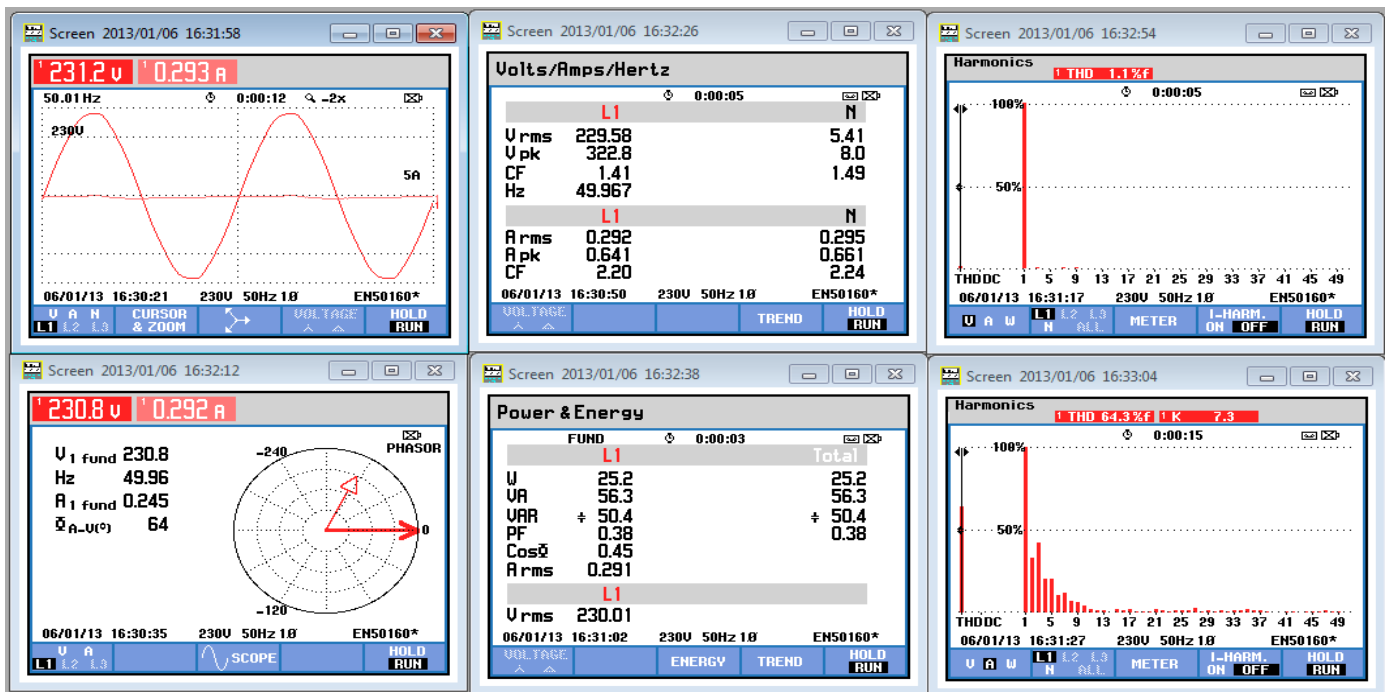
Screen 2013/01/06 16:31:58

1 231.2 V 1 0.293 A

50.01 Hz 0:00:12 -2x

230V

5A

06/01/13 16:30:21 230V 50Hz 1Ø EN50160*

V A N L1 L2 L3 | CURSOR & ZOOM | | VOLTAGE | HOLD RUN

Screen 2013/01/06 16:32:26

Volts/Amps/Hertz

0:00:05

| | L1 | N |
|---|---|---|
| Vrms | 229.58 | 5.41 |
| Vpk | 322.8 | 8.0 |
| CF | 1.41 | 1.49 |
| Hz | 49.967 | |

| | L1 | N |
|---|---|---|
| Arms | 0.292 | 0.295 |
| Apk | 0.641 | 0.661 |
| CF | 2.20 | 2.24 |

06/01/13 16:30:50 230V 50Hz 1Ø EN50160*

VOLTAGE | | | TREND | HOLD RUN

Screen 2013/01/06 16:32:54

Harmonics
1 THD 1.1 %f

0:00:05

100%

50%

THDDC 1 5 9 13 17 21 25 29 33 37 41 45 49

06/01/13 16:31:17 230V 50Hz 1Ø EN50160*

V A W | L1 L2 L3 N ALL | METER | I-HARM. ON OFF | HOLD RUN

Screen 2013/01/06 16:32:12

1 230.8 V 1 0.292 A

PHASOR

V1 fund 230.8
Hz 49.96
A1 fund 0.245
Φ A-V(°) 64

-240

0

-120

06/01/13 16:30:35 230V 50Hz 1Ø EN50160*

V A L1 L2 L3 | | SCOPE | | HOLD RUN

Screen 2013/01/06 16:32:38

Power & Energy

FUND 0:00:03

| | L1 | Total |
|---|---|---|
| W | 25.2 | 25.2 |
| VA | 56.3 | 56.3 |
| VAR | ÷ 50.4 | ÷ 50.4 |
| PF | 0.38 | 0.38 |
| CosΦ | 0.45 | |
| Arms | 0.291 | |

L1

Vrms 230.01

06/01/13 16:31:02 230V 50Hz 1Ø EN50160*

VOLTAGE | | ENERGY | TREND | HOLD RUN

Screen 2013/01/06 16:33:04

Harmonics
1 THD 64.3 %f 1 K 7.3

0:00:15

100%

50%

THDDC 1 5 9 13 17 21 25 29 33 37 41 45 49

06/01/13 16:31:27 230V 50Hz 1Ø EN50160*

V A W | L1 L2 L3 N ALL | METER | I-HARM. ON OFF | HOLD RUN